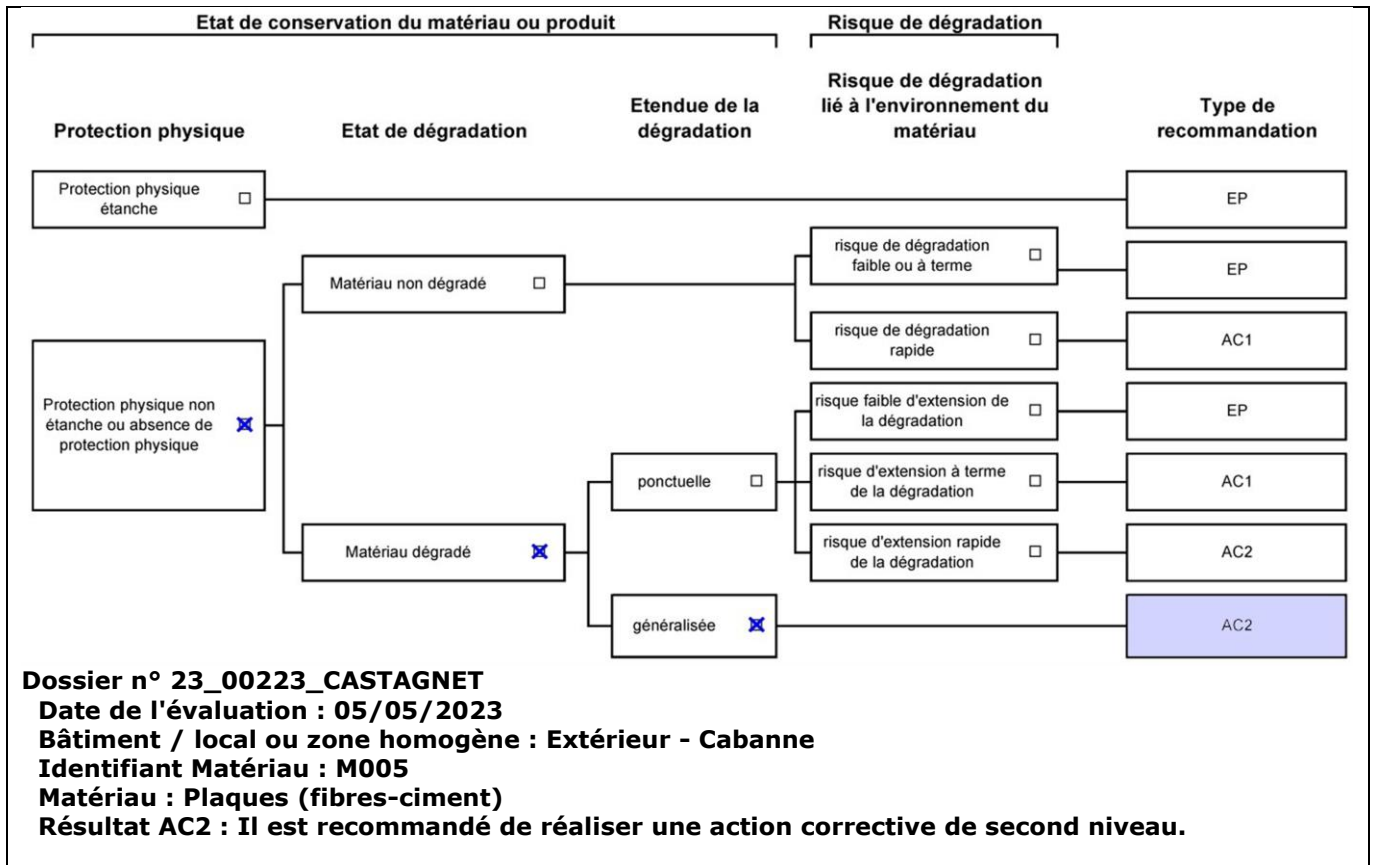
Etat de conservation du matériau ou produit

Risque de dégradation

Protection physique

Etat de dégradation

Etendue de la dégradation

Risque de dégradation lié à l'environnement du matériau

Type de recommandation

Protection physique étanche ☐

EP

Matériau non dégradé ☐

risque de dégradation faible ou à terme ☐

EP

risque de dégradation rapide ☐

AC1

Protection physique non étanche ou absence de protection physique ☒

risque faible d'extension de la dégradation ☐

EP

ponctuelle ☐

risque d'extension à terme de la dégradation ☐

AC1

Matériau dégradé ☒

risque d'extension rapide de la dégradation ☐

AC2

généralisée ☒

AC2

Dossier n° 23_00223_CASTAGNET
Date de l'évaluation : 05/05/2023
Bâtiment / local ou zone homogène : Extérieur - Cabanne
Identifiant Matériau : M005
Matériau : Plaques (fibres-ciment)
Résultat AC2 : Il est recommandé de réaliser une action corrective de second niveau.